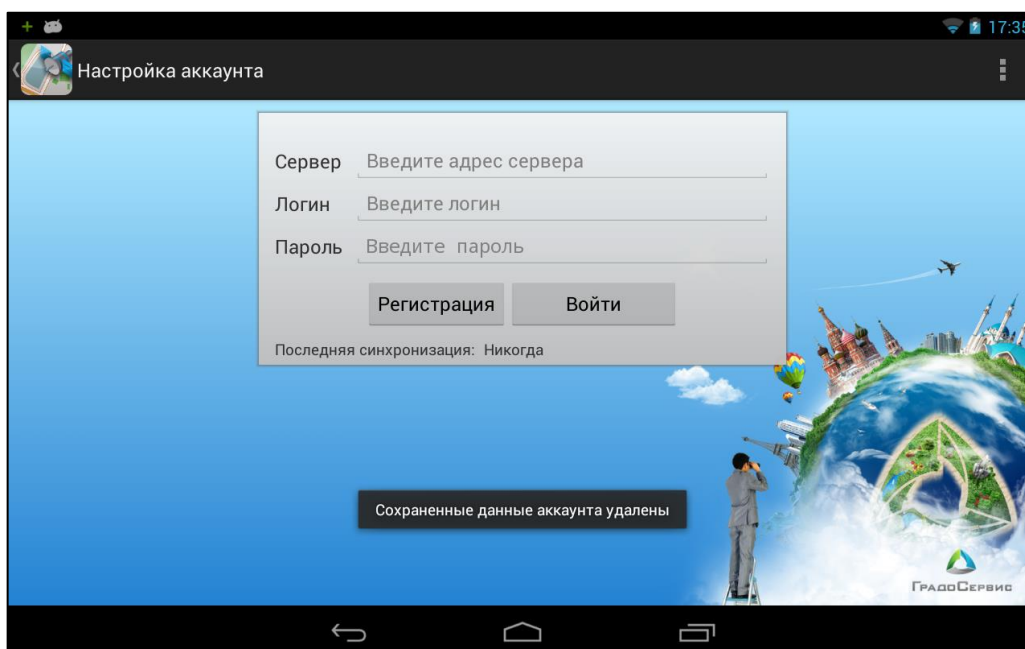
17:35

Настройка аккаунта

Сервер Введите адрес сервера

Логин Введите логин

Пароль Введите пароль

Регистрация Войти

Последняя синхронизация: Никогда

Сохраненные данные аккаунта удалены

ГрадоСервис